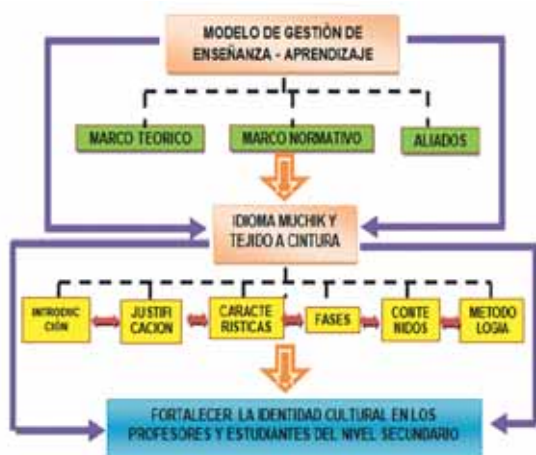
MODELO DE GESTIÓN DE ENSEÑANZA - APRENDIZAJE

MARCO TEORICO

MARCO NORMATIVO

ALIADOS

IDIOMA MUCHIK Y TEJIDO A CINTURA

INTRODUCCIÓN

JUSTIFICACION

CARACTERISTICAS

FASES

CONTENIDOS

METODOLOGIA

FORTALECER LA IDENTIDAD CULTURAL EN LOS PROFESORES Y ESTUDIANTES DEL NIVEL SECUNDARIO